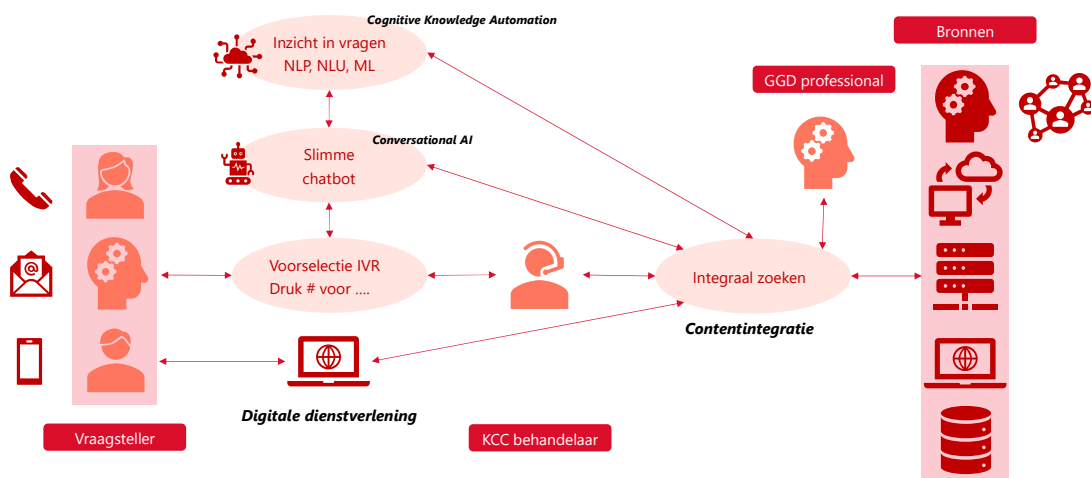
Cognitive Knowledge Automation

Inzicht in vragen
NLP, NLU, ML

Bronnen

GGD professional

Conversational AI

Slimme chatbot

Voorselectie IVR
Druk # voor ....

Integraal zoeken

Contentintegratie

Digitale dienstverlening

Vraagsteller

KCC behandelaar